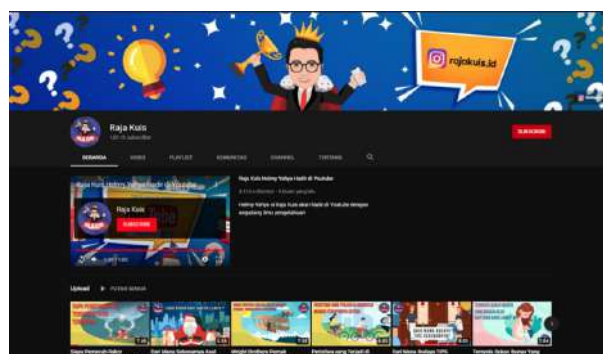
rajakuis.id

Raja Kuis
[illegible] subscriber

SUBSCRIBE

BERANDA VIDEO PLAYLIST KOMUNITAS CHANNEL TENTANG

Raja Kuis Helmy Yahya Hadir di Youtube

Raja Kuis Helmy Yahya Hadir di Youtube
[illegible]

Helmy Yahya si Raja Kuis akan hadir di Youtube dengan segudang ilmu pengetahuan

Raja Kuis
SUBSCRIBE

Upload ▶ PUTAR SEMUA

Siapa Pemenah Nobel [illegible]
Dari Mana Sebenarnya Asal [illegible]
Wright Brothers Pemak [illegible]
Peristiwa yang Terjadi di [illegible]
Dari Mana Budaya TIPS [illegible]
Tentang Sukar Rumor Yang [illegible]